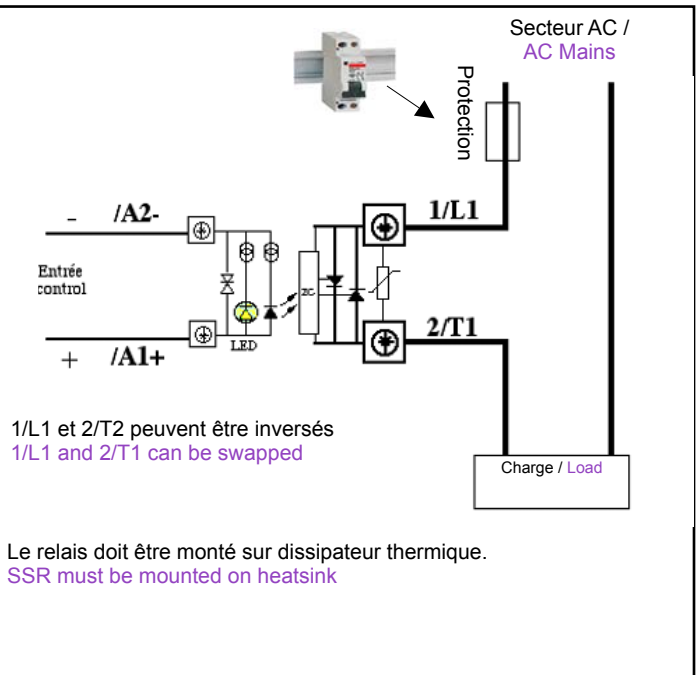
Secteur AC /
AC Mains

Protection

- /A2-

Entrée control

+ /A1+

LED

ZC

1/L1

2/T1

1/L1 et 2/T2 peuvent être inversés
1/L1 and 2/T1 can be swapped

Charge / Load

Le relais doit être monté sur dissipateur thermique.
SSR must be mounted on heatsink